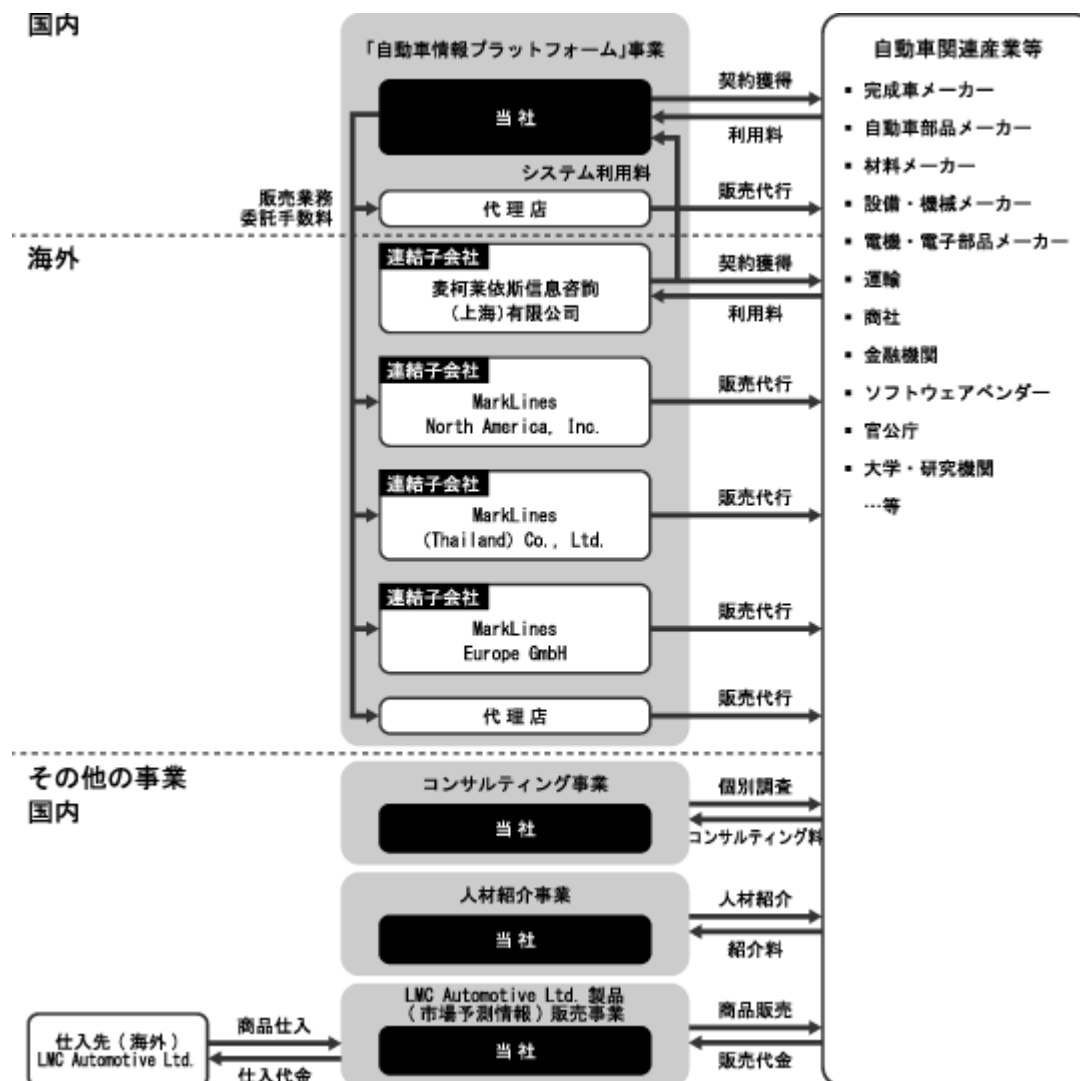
国内

「自動車情報プラットフォーム」事業

当社

システム利用料

販売業務委託手数料

代理店

海外

連結子会社
麦柯莱依斯信息咨詢（上海）有限公司

連結子会社
MarkLines North America, Inc.

連結子会社
MarkLines (Thailand) Co., Ltd.

連結子会社
MarkLines Europe GmbH

代理店

契約獲得
利用料
販売代行
契約獲得
利用料
販売代行
販売代行
販売代行
販売代行

自動車関連産業等
▪ 完成車メーカー
▪ 自動車部品メーカー
▪ 材料メーカー
▪ 設備・機械メーカー
▪ 電機・電子部品メーカー
▪ 運輸
▪ 商社
▪ 金融機関
▪ ソフトウェアベンダー
▪ 官公庁
▪ 大学・研究機関
…等

その他の事業
国内

コンサルティング事業
当社
個別調査
コンサルティング料

人材紹介事業
当社
人材紹介
紹介料

LMC Automotive Ltd. 製品（市場予測情報）販売事業
当社
商品販売
販売代金

仕入先（海外）
LMC Automotive Ltd.
商品仕入
仕入代金